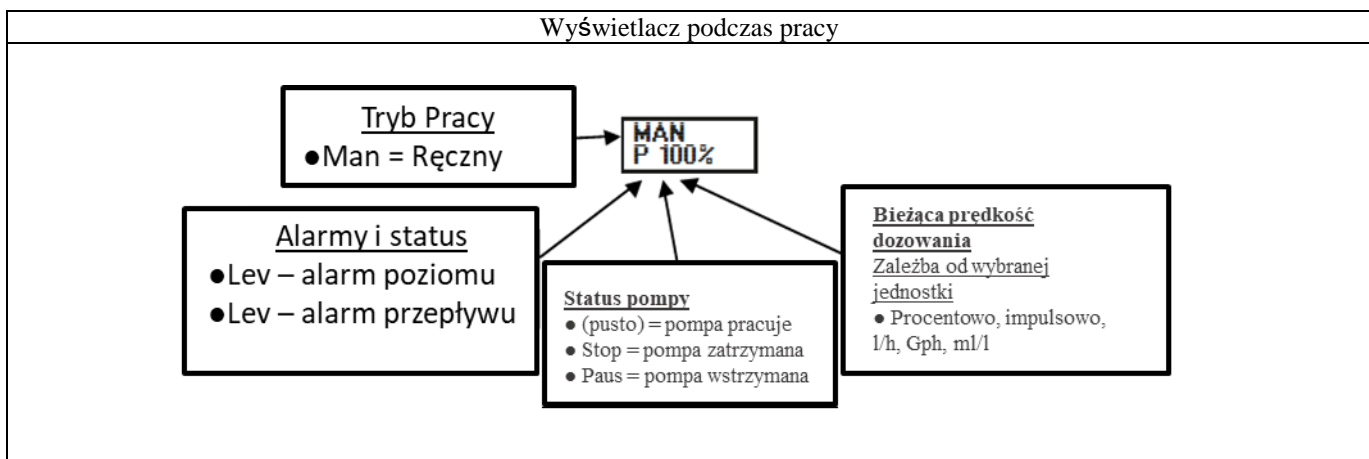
Wyświetlacz podczas pracy

Tryb Pracy
●Man = Ręczny

MAN
P 100%

Alarmy i status
●Lev – alarm poziomu
●Lev – alarm przepływu

Status pompy
● (pusto) = pompa pracuje
● Stop = pompa zatrzymana
● Paus = pompa wstrzymana

Bieżąca prędkość dozowania
Zależba od wybranej jednostki
● Procentowo, impulsowo, l/h, Gph, ml/l